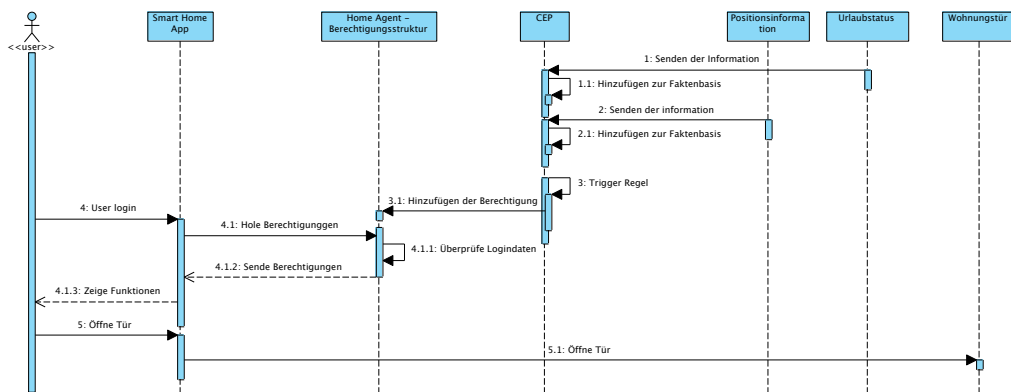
<<user>>

Smart Home App

Home Agent – Berechtigungsstruktur

CEP

Positionsinformation

Urlaubstatus

Wohnungstür

1: Senden der Information

1.1: Hinzufügen zur Faktenbasis

2: Senden der information

2.1: Hinzufügen zur Faktenbasis

3: Trigger Regel

3.1: Hinzufügen der Berechtigung

4: User login

4.1: Hole Berechtigunggen

4.1.1: Überprüfe Logindaten

4.1.2: Sende Berechtigungen

4.1.3: Zeige Funktionen

5: Öffne Tür

5.1: Öffne Tür